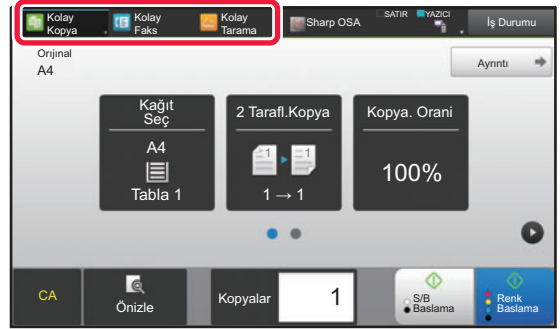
Kolay Kopya
Kolay Faks
Kolay Tarama
Sharp OSA
SATIR
YAZICI
İş Durumu

Orijinal
A4

Ayrıntı

Kağıt Seç
A4
Tabla 1

2 Tarafl.Kopya
1 → 1

Kopya. Orani
100%

CA
Önizle
Kopyalar
1
S/B Başlama
Renk Başlama